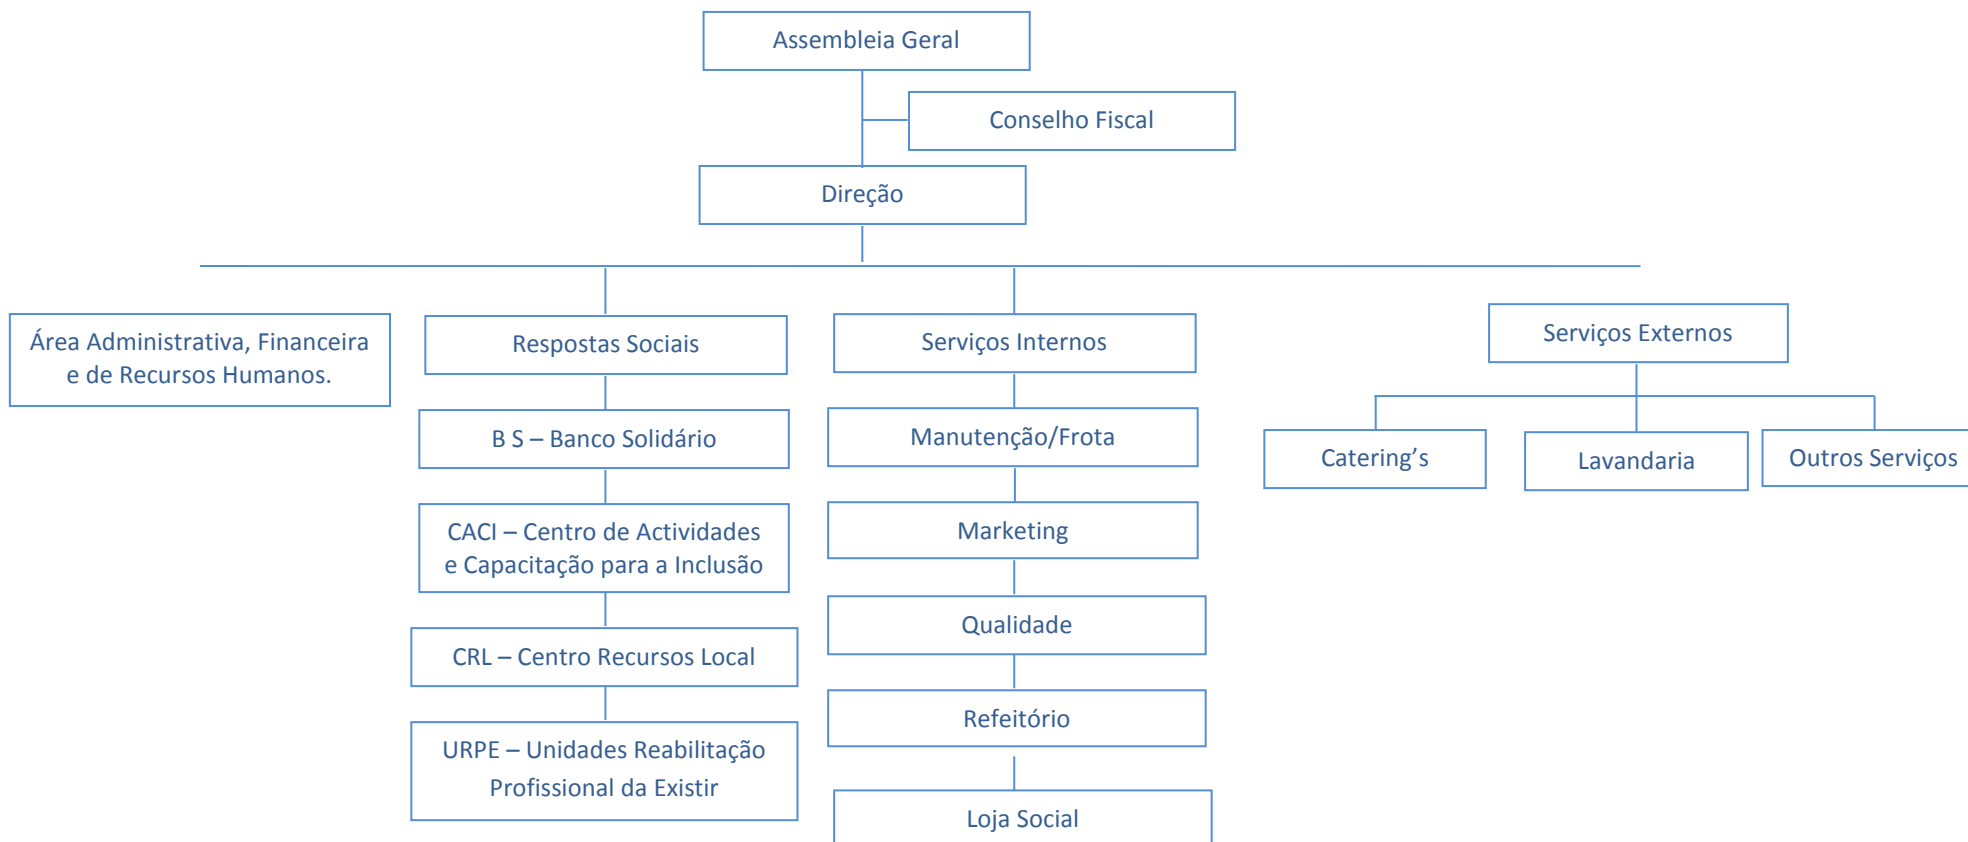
Assembleia Geral

Conselho Fiscal

Direção

Área Administrativa, Financeira e de Recursos Humanos.

Respostas Sociais

B S – Banco Solidário

CACI – Centro de Actividades e Capacitação para a Inclusão

CRL – Centro Recursos Local

URPE – Unidades Reabilitação Profissional da Existir

Serviços Internos

Manutenção/Frota

Marketing

Qualidade

Refeitório

Loja Social

Serviços Externos

Catering's

Lavandaria

Outros Serviços